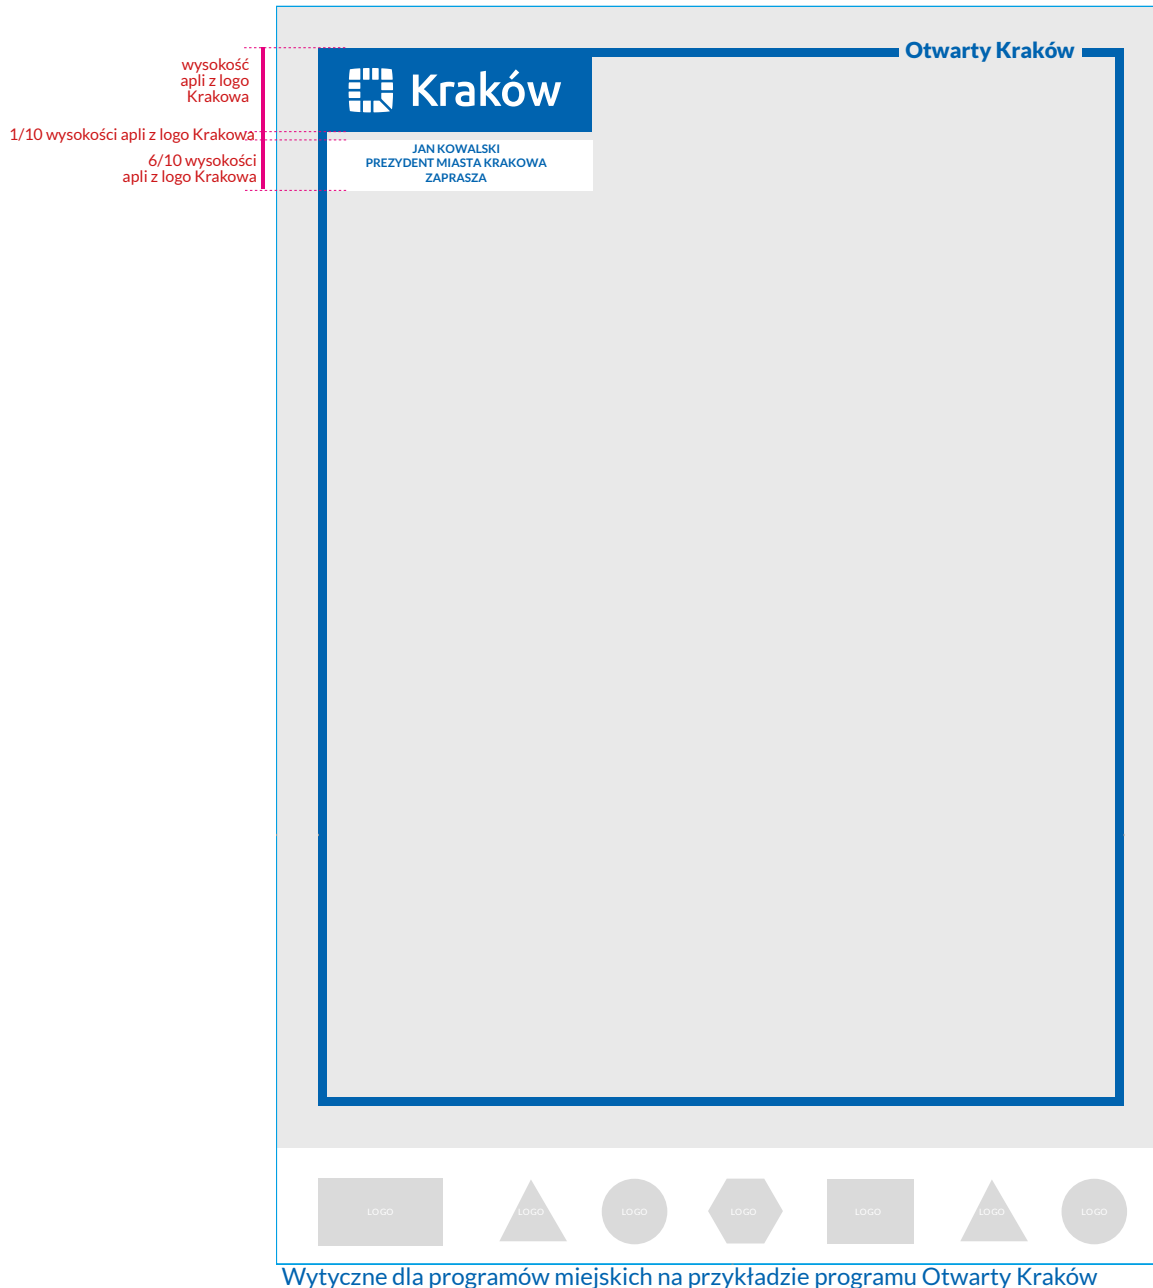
wysokość apli z logo Krakowa

1/10 wysokości apli z logo Krakowa

6/10 wysokości apli z logo Krakowa

Kraków

Otwarty Kraków

JAN KOWALSKI
PREZYDENT MIASTA KRAKOWA
ZAPRASZA

LOGO LOGO LOGO LOGO LOGO LOGO LOGO

Wytyczne dla programów miejskich na przykładzie programu Otwarty Kraków